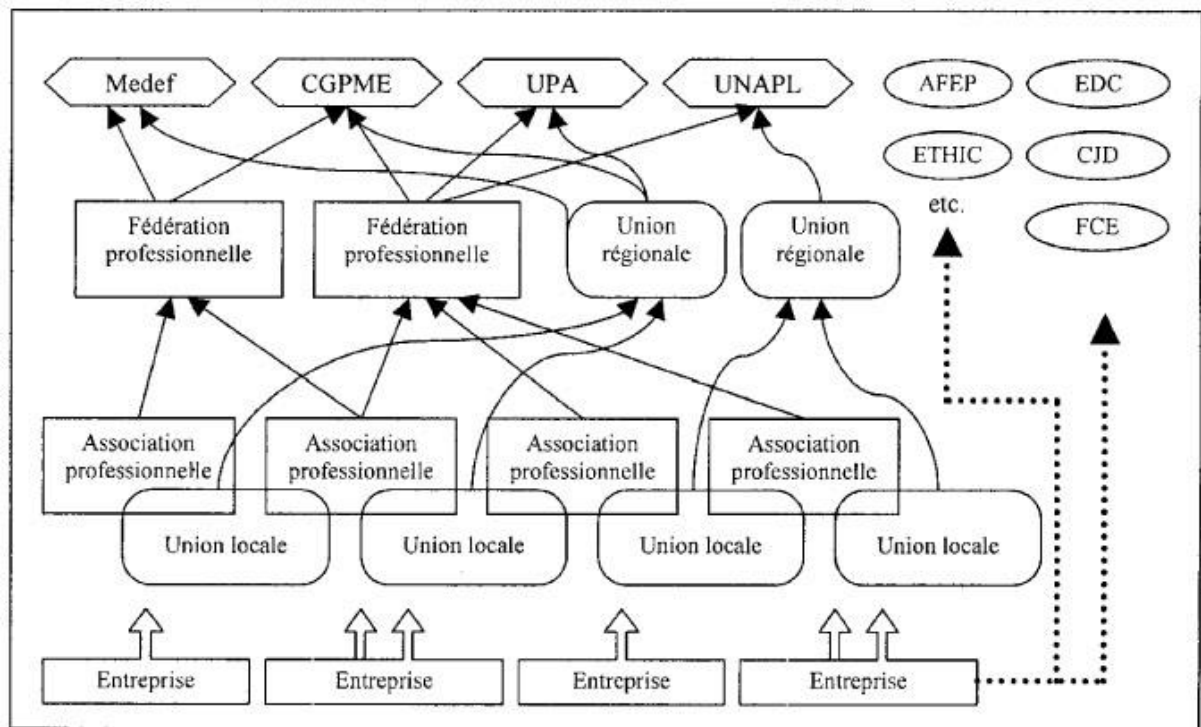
Medef

CGPME

UPA

UNAPL

AFEP

EDC

ETHIC

CJD

etc.

FCE

Fédération professionnelle

Fédération professionnelle

Union régionale

Union régionale

Association professionnelle

Association professionnelle

Association professionnelle

Association professionnelle

Union locale

Union locale

Union locale

Union locale

Entreprise

Entreprise

Entreprise

Entreprise